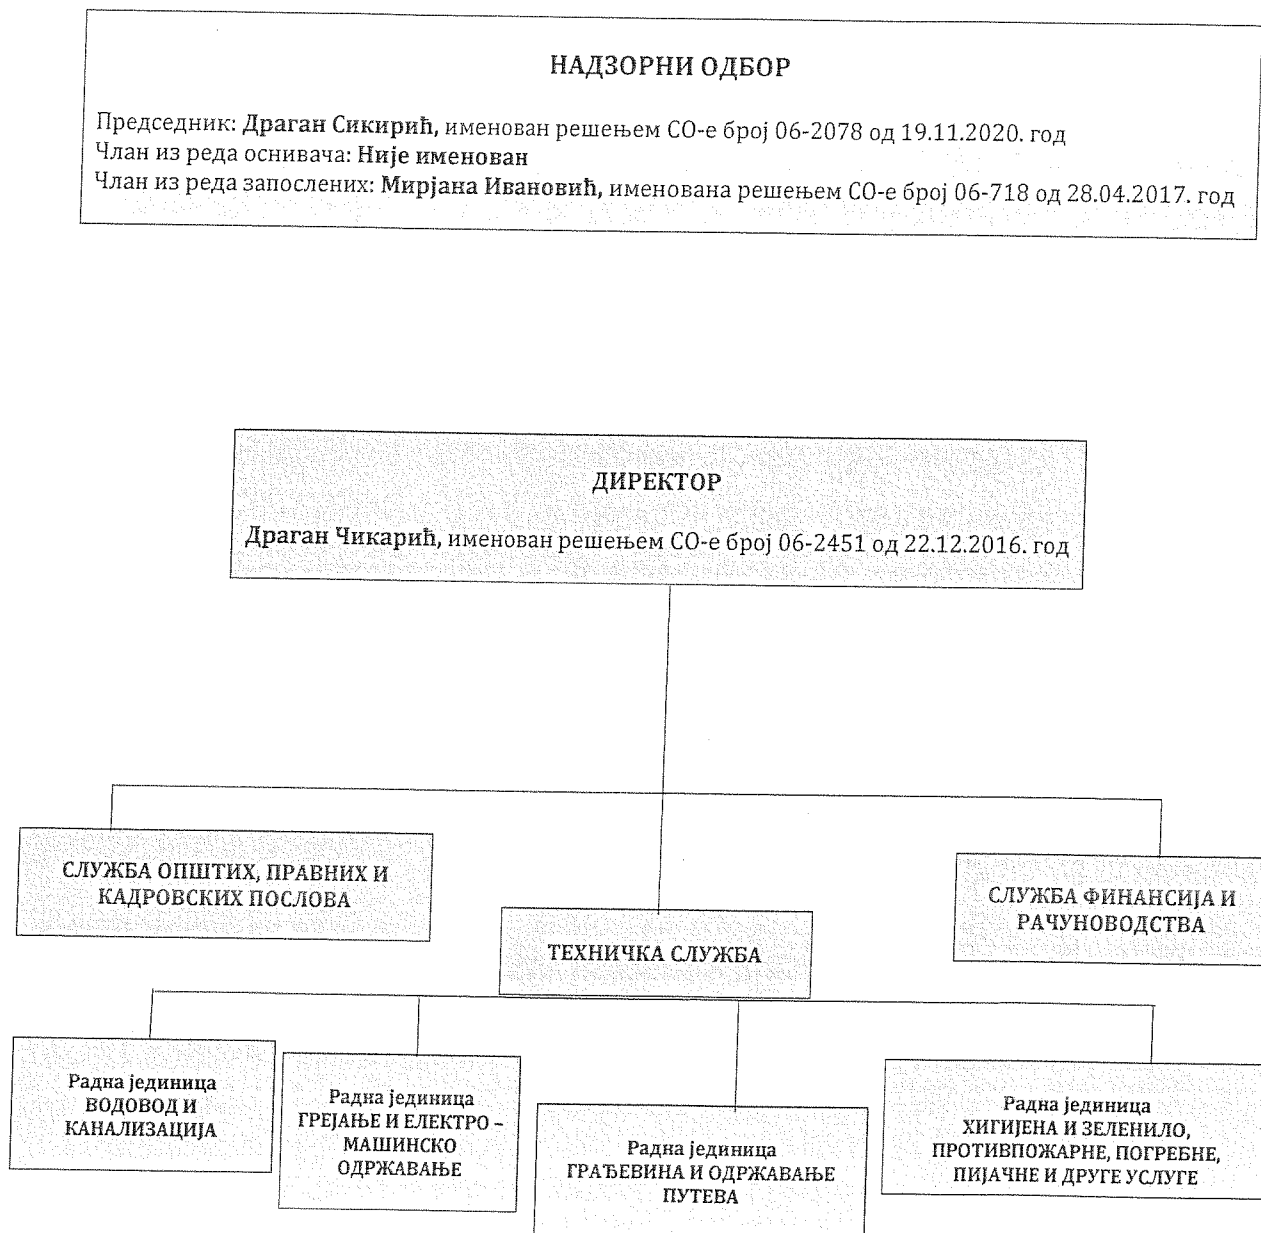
НАДЗОРНИ ОДБОР

Председник: **Драган Сикирић**, именован решењем СО-е број 06-2078 од 19.11.2020. год
Члан из реда оснивача: **Није именован**
Члан из реда запослених: **Мирјана Ивановић**, именована решењем СО-е број 06-718 од 28.04.2017. год

ДИРЕКТОР

**Драган Чикарић**, именован решењем СО-е број 06-2451 од 22.12.2016. год

СЛУЖБА ОПШТИХ, ПРАВНИХ И КАДРОВСКИХ ПОСЛОВА

ТЕХНИЧКА СЛУЖБА

СЛУЖБА ФИНАНСИЈА И РАЧУНОВОДСТВА

Радна јединица ВОДОВОД И КАНАЛИЗАЦИЈА

Радна јединица ГРЕЈАЊЕ И ЕЛЕКТРО – МАШИНСКО ОДРЖАВАЊЕ

Радна јединица ГРАЂЕВИНА И ОДРЖАВАЊЕ ПУТЕВА

Радна јединица ХИГИЈЕНА И ЗЕЛЕНИЛО, ПРОТИВПОЖАРНЕ, ПОГРЕБНЕ, ПИЈАЧНЕ И ДРУГЕ УСЛУГЕ